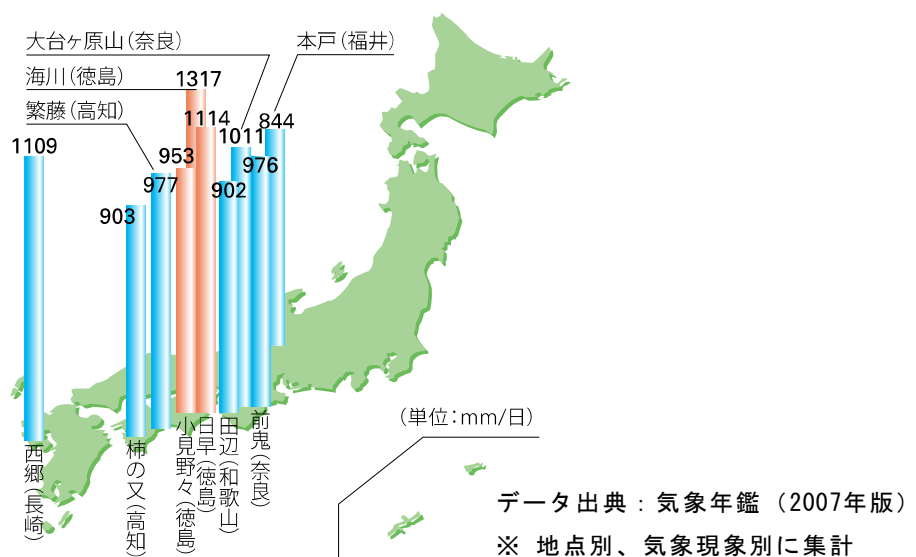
大台ヶ原山（奈良）
本戸（福井）
海川（徳島）
1317
繁藤（高知）
1114
1011
844
1109
953
976
977
902
903
西郷（長崎）
柿の又（高知）
小見野々（徳島）
日早（徳島）
田辺（和歌山）
前鬼（奈良）
（単位：mm/日）
データ出典：気象年鑑（2007年版）
※ 地点別、気象現象別に集計